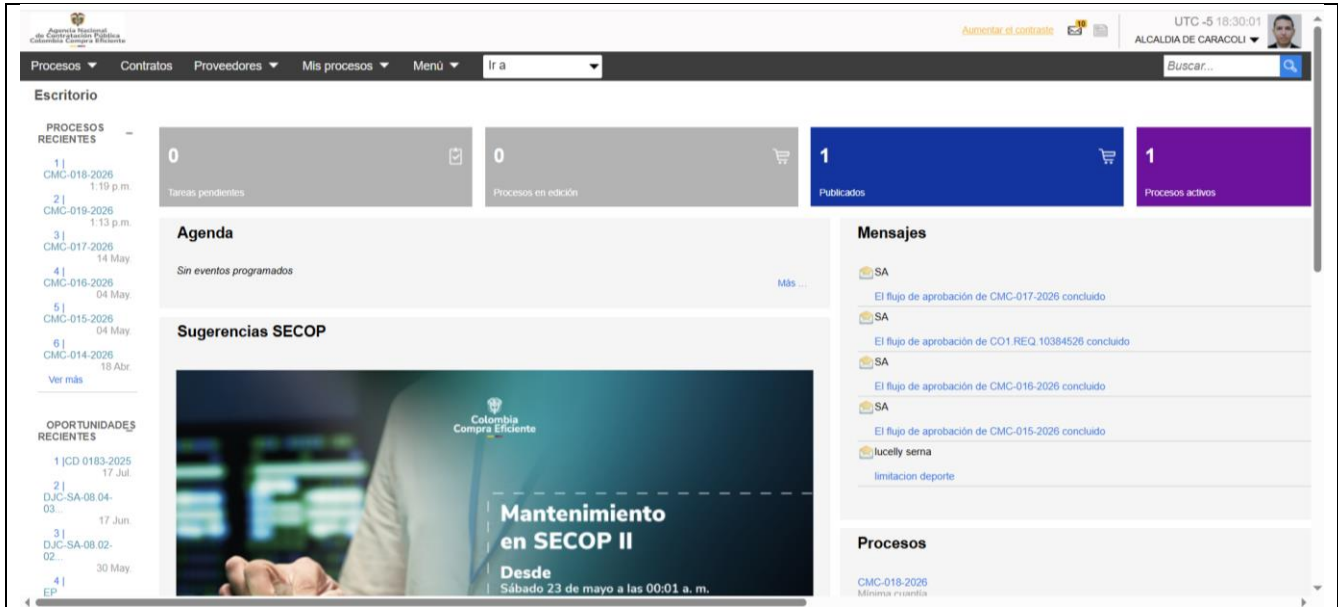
Agencia Nacional de Contratación Pública Colombia Compra Eficiente

Aumentar el contraste 10 UTC -5 18:30:01 ALCALDIA DE CARACOLI ▼

Procesos ▼ Contratos Proveedores ▼ Mis procesos ▼ Menú ▼ Ir a Buscar...

Escritorio

PROCESOS RECIENTES –

1 | CMC-018-2026 1:19 p.m.
2 | CMC-019-2026 1:13 p.m.
3 | CMC-017-2026 14 May.
4 | CMC-016-2026 04 May.
5 | CMC-015-2026 04 May.
6 | CMC-014-2026 18 Abr.
Ver más

OPORTUNIDADES RECIENTES

1 |CD 0183-2025 17 Jul.
2 | DJC-SA-08.04-03... 17 Jun.
3 | DJC-SA-08.02-02... 30 May.
4 | EP

0 Tareas pendientes

0 Procesos en edición

1 Publicados

1 Procesos activos

Agenda

Sin eventos programados

Más ...

Sugerencias SECOP

Colombia Compra Eficiente

Mantenimiento en SECOP II

Desde
Sábado 23 de mayo a las 00:01 a. m.

Mensajes

SA
El flujo de aprobación de CMC-017-2026 concluido
SA
El flujo de aprobación de CO1.REQ.10384526 concluido
SA
El flujo de aprobación de CMC-016-2026 concluido
SA
El flujo de aprobación de CMC-015-2026 concluido
lucelly serna
limitacion deporte

Procesos

CMC-018-2026
Mínima cuantía